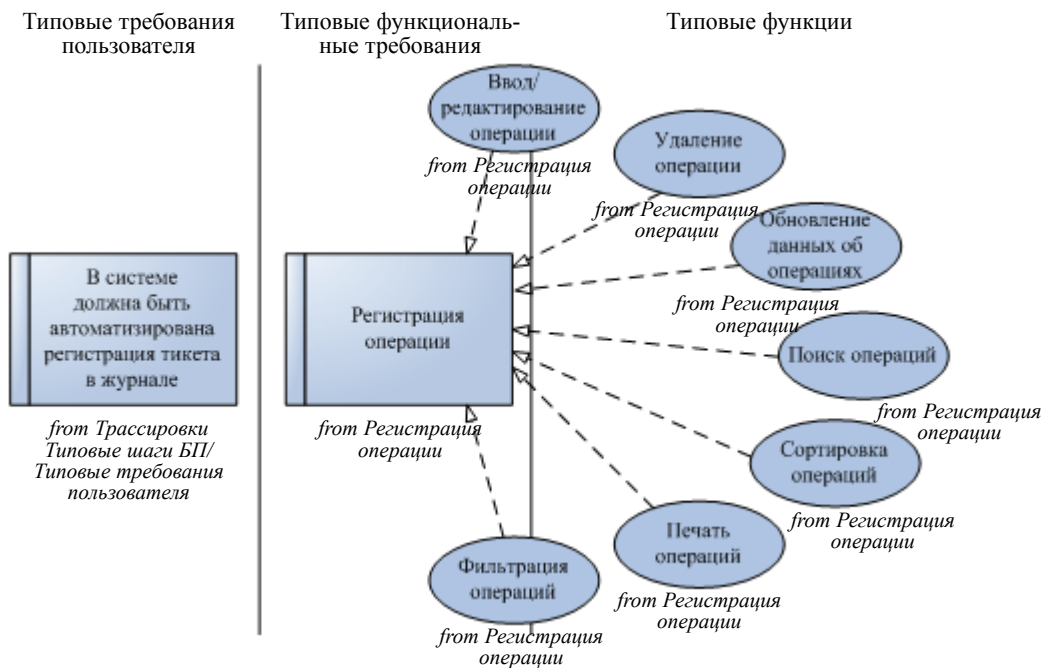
Типовые требования пользователя

Типовые функциональные требования

Типовые функции

Ввод/ редактирование операции

from Регистрация операции

Удаление операции

from Регистрация операции

Обновление данных об операциях

from Регистрация операции

В системе должна быть автоматизирована регистрация тикета в журнале

from Трассировки Типовые шаги БП/ Типовые требования пользователя

Регистрация операции

from Регистрация операции

Поиск операций

from Регистрация операции

Сортировка операций

from Регистрация операции

Печать операций

from Регистрация операции

Фильтрация операций

from Регистрация операции